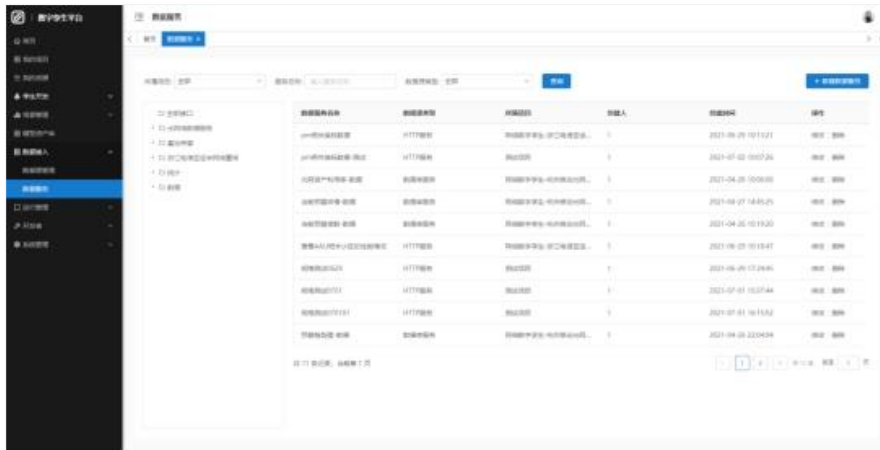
数字孪生平台

数据服务

首页 数据服务 ×

HTTP服务
HTTP服务
数据库服务
数据库服务
数据库服务
HTTP服务
HTTP服务
HTTP服务
HTTP服务
数据库服务

2021-06-28 10:11:21
2021-07-02 15:07:26
2021-04-28 10:06:00
2021-04-27 14:45:25
2021-04-28 10:19:20
2021-06-25 10:18:47
2021-06-29 17:26:46
2021-07-01 15:37:44
2021-07-01 16:15:52
2021-04-28 22:04:04

+ 新增数据服务

1

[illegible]